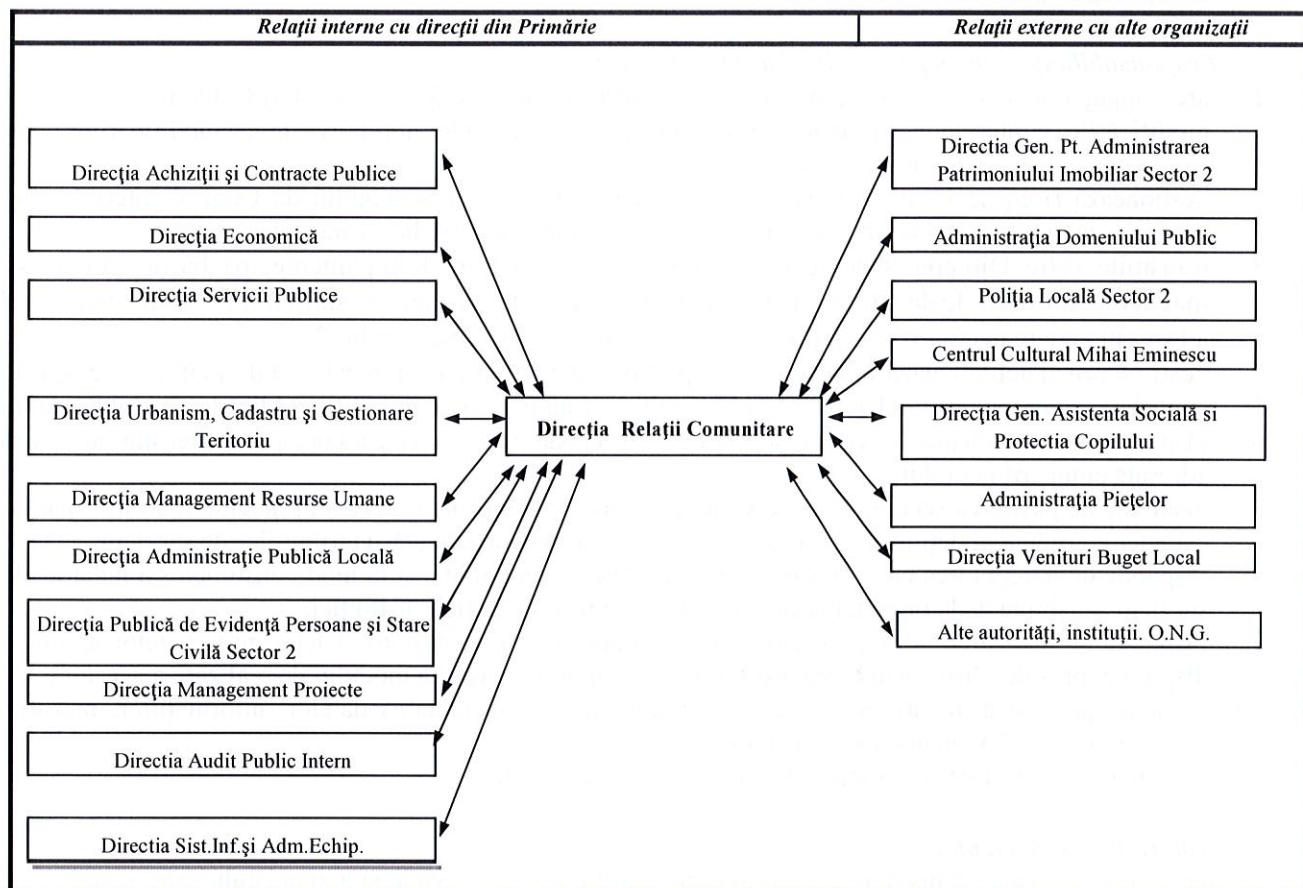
Relaţii interne cu direcţii din Primărie

Relaţii externe cu alte organizaţii

Direcţia Achiziţii şi Contracte Publice

Direcţia Economică

Direcţia Servicii Publice

Direcţia Urbanism, Cadastru şi Gestionare Teritoriu

Direcţia Management Resurse Umane

Direcţia Administraţie Publică Locală

Direcţia Publică de Evidenţă Persoane şi Stare Civilă Sector 2

Direcţia Management Proiecte

Directia Audit Public Intern

Directia Sist.Inf.şi Adm.Echip.

Direcţia Relaţii Comunitare

Directia Gen. Pt. Administrarea Patrimoniului Imobiliar Sector 2

Administraţia Domeniului Public

Poliţia Locală Sector 2

Centrul Cultural Mihai Eminescu

Direcţia Gen. Asistenta Socială si Protectia Copilului

Administraţia Pieţelor

Direcţia Venituri Buget Local

Alte autorităţi, instituţii. O.N.G.